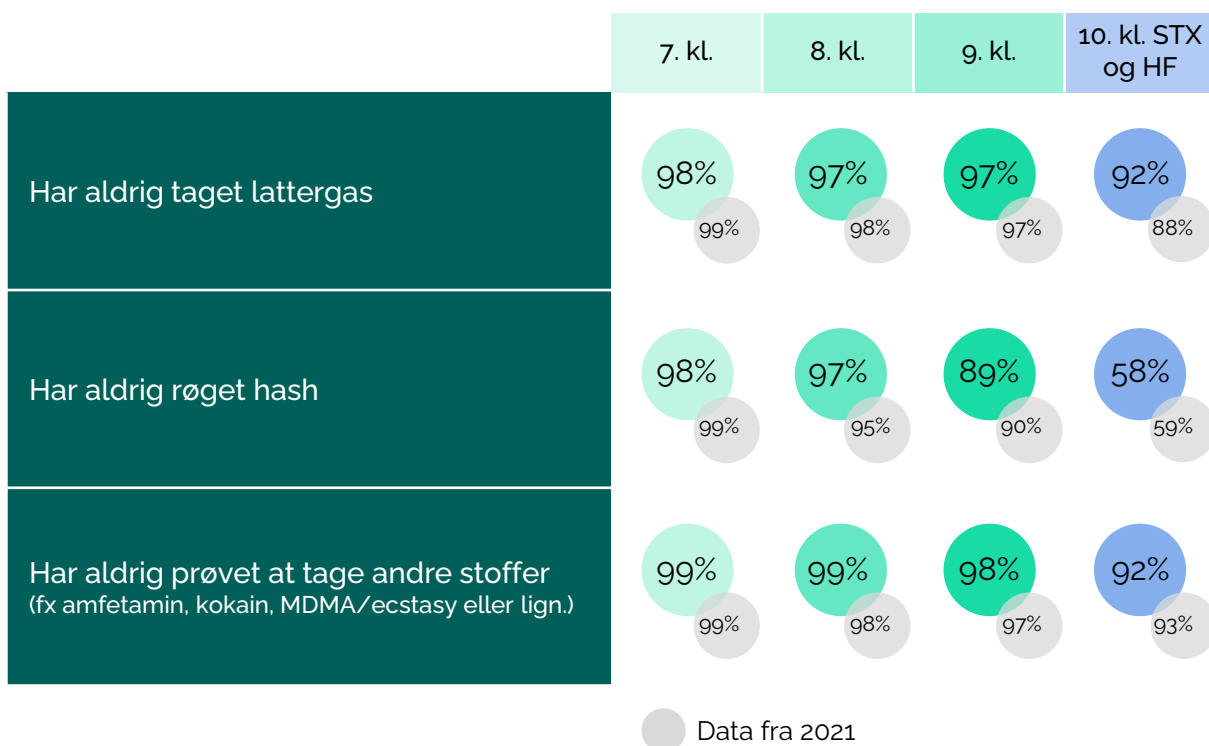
|  | 7. kl. | 8. kl. | 9. kl. | 10. kl. STX og HF |
|---|---|---|---|---|
| Har aldrig taget lattergas | 98% 99% | 97% 98% | 97% 97% | 92% 88% |
| Har aldrig røget hash | 98% 99% | 97% 95% | 89% 90% | 58% 59% |
| Har aldrig prøvet at tage andre stoffer (fx amfetamin, kokain, MDMA/ecstasy eller lign.) | 99% 99% | 99% 98% | 98% 97% | 92% 93% |

Data fra 2021